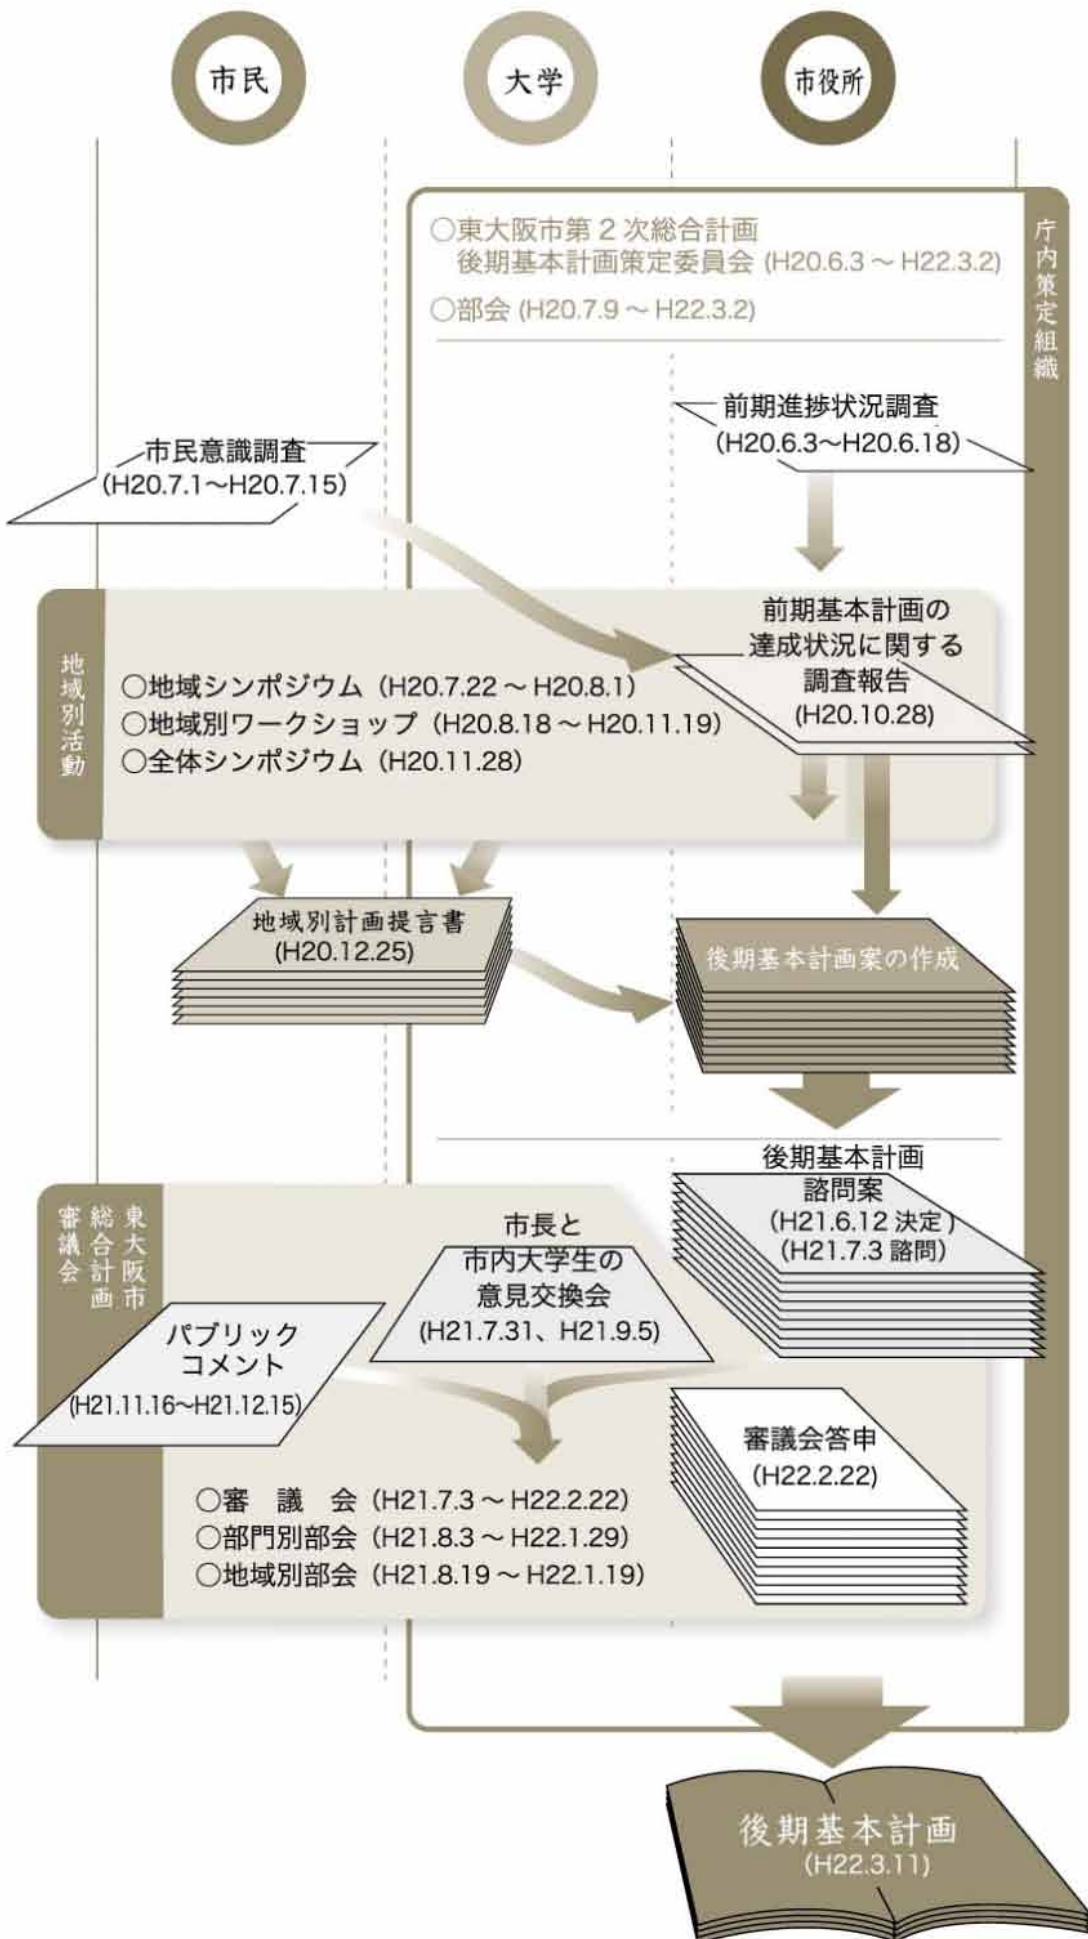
市民

大学

市役所

庁内策定組織

○東大阪市第２次総合計画
後期基本計画策定委員会（H20.6.3 ～ H22.3.2）

○部会（H20.7.9 ～ H22.3.2）

前期進捗状況調査
（H20.6.3～H20.6.18）

市民意識調査
（H20.7.1～H20.7.15）

地域別活動

○地域シンポジウム（H20.7.22 ～ H20.8.1）
○地域別ワークショップ（H20.8.18 ～ H20.11.19）
○全体シンポジウム（H20.11.28）

前期基本計画の
達成状況に関する
調査報告
（H20.10.28）

地域別計画提言書
（H20.12.25）

後期基本計画案の作成

後期基本計画
諮問案
（H21.6.12 決定）
（H21.7.3 諮問）

東大阪市総合計画審議会

市長と
市内大学生の
意見交換会
（H21.7.31、H21.9.5）

パブリック
コメント
（H21.11.16~H21.12.15）

審議会答申
（H22.2.22）

○審　議　会（H21.7.3 ～ H22.2.22）
○部門別部会（H21.8.3 ～ H22.1.29）
○地域別部会（H21.8.19 ～ H22.1.19）

後期基本計画
（H22.3.11）